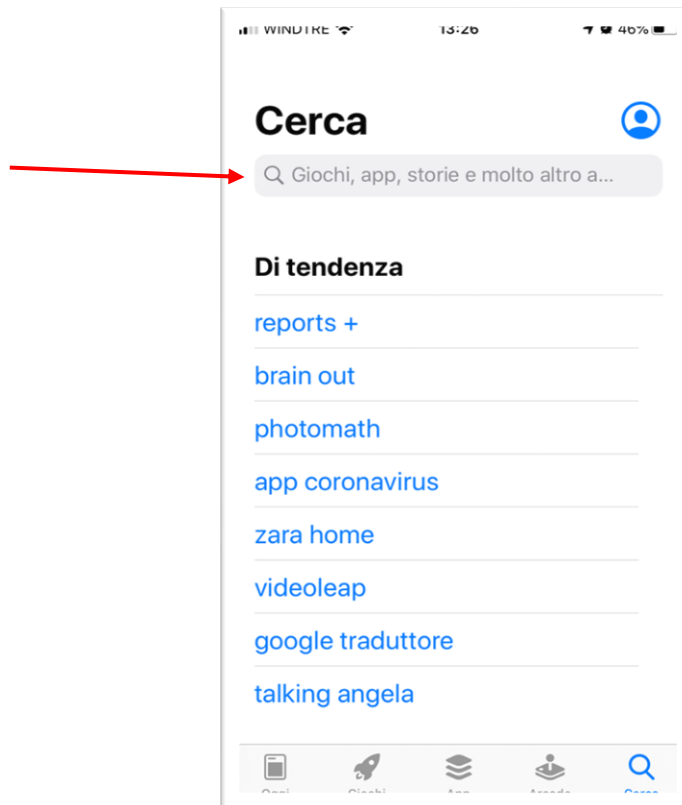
WINDTRE 13:26 46%

Cerca

Giochi, app, storie e molto altro a...

Di tendenza

reports +

brain out

photomath

app coronavirus

zara home

videoleap

google traduttore

talking angela

Oggi Giochi App Arcade Cerca